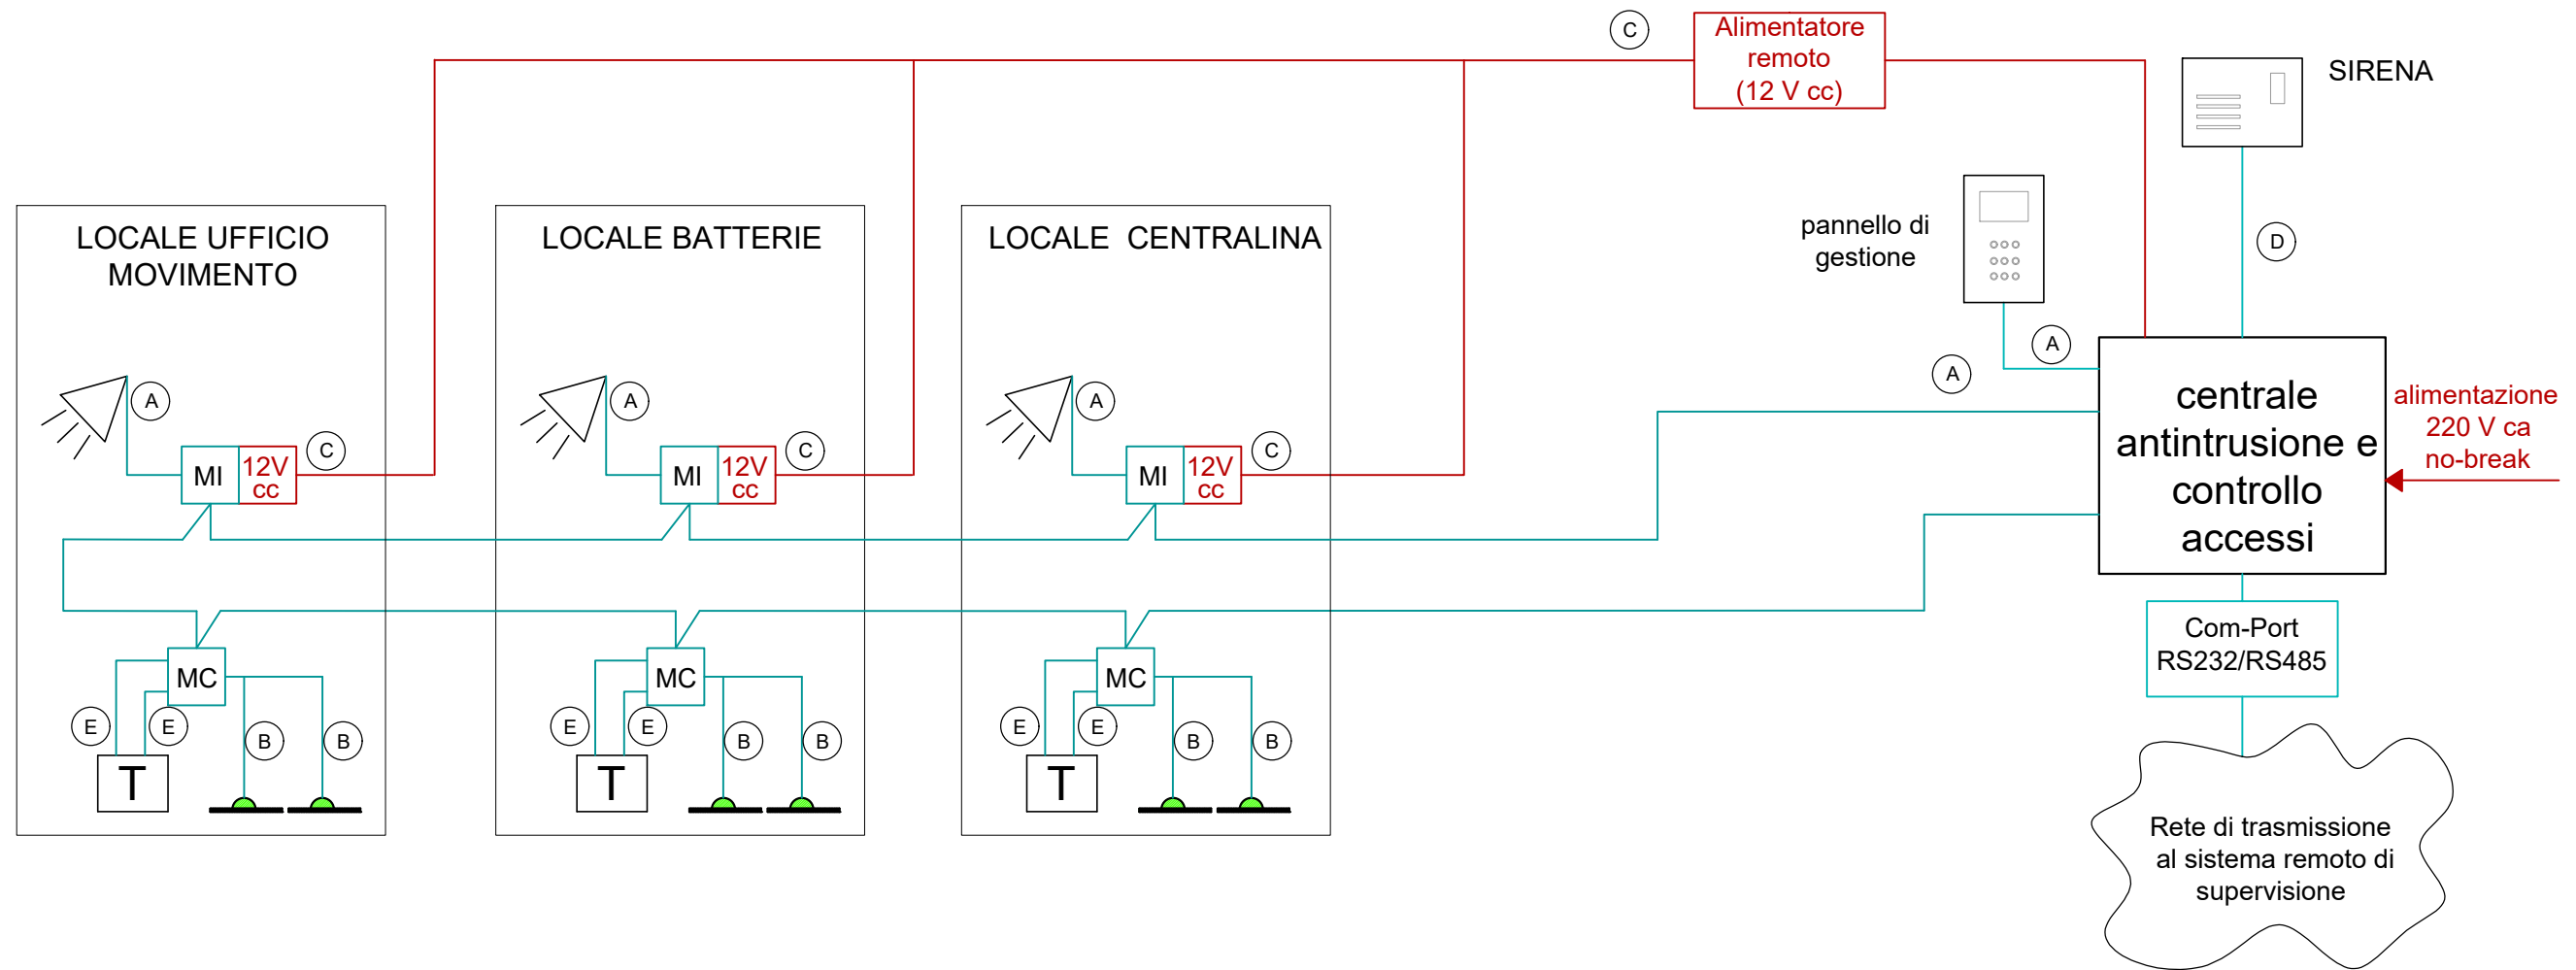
C
Alimentatore remoto (12 V cc)
SIRENA

LOCALE UFFICIO MOVIMENTO
A
MI
12V cc
C
MC
E
E
B
B
T

LOCALE BATTERIE
A
MI
12V cc
C
MC
E
E
B
B
T

LOCALE CENTRALINA
A
MI
12V cc
C
MC
E
E
B
B
T

pannello di gestione
D
A
A
centrale antintrusione e controllo accessi
alimentazione 220 V ca no-break
Com-Port RS232/RS485
Rete di trasmissione al sistema remoto di supervisione